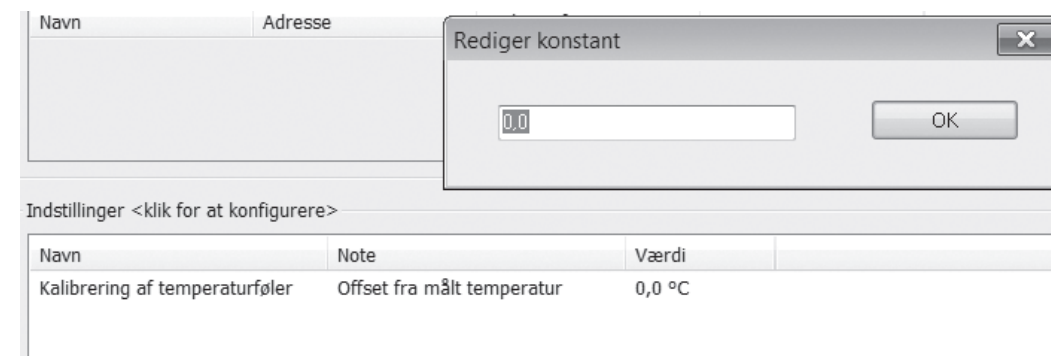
| Navn | Adresse |
|---|---|

Rediger konstant

0,0

OK

Indstillinger <klik for at konfigurere>

| Navn | Note | Værdi |
|---|---|---|
| Kalibrering af temperaturføler | Offset fra målt temperatur | 0,0 °C |